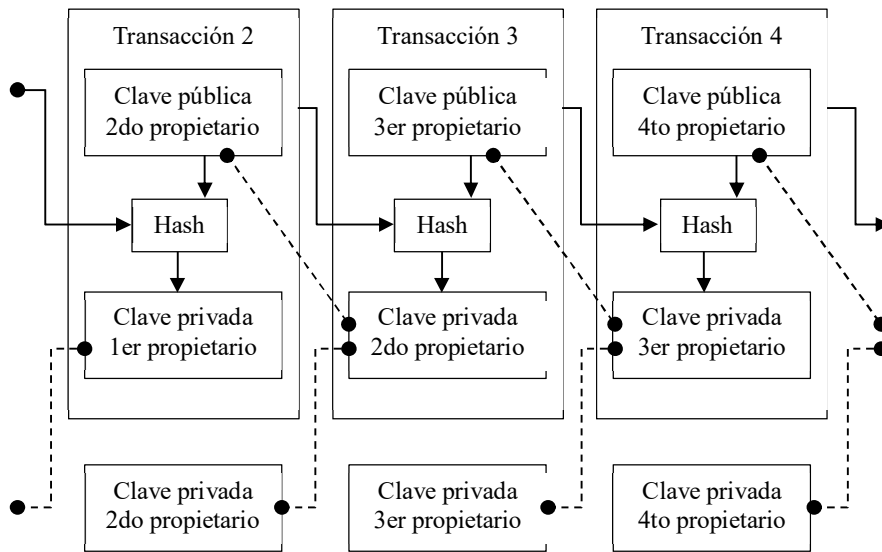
Transacción 2

Clave pública 2do propietario

Hash

Clave privada 1er propietario

Transacción 3

Clave pública 3er propietario

Hash

Clave privada 2do propietario

Transacción 4

Clave pública 4to propietario

Hash

Clave privada 3er propietario

Clave privada 2do propietario

Clave privada 3er propietario

Clave privada 4to propietario